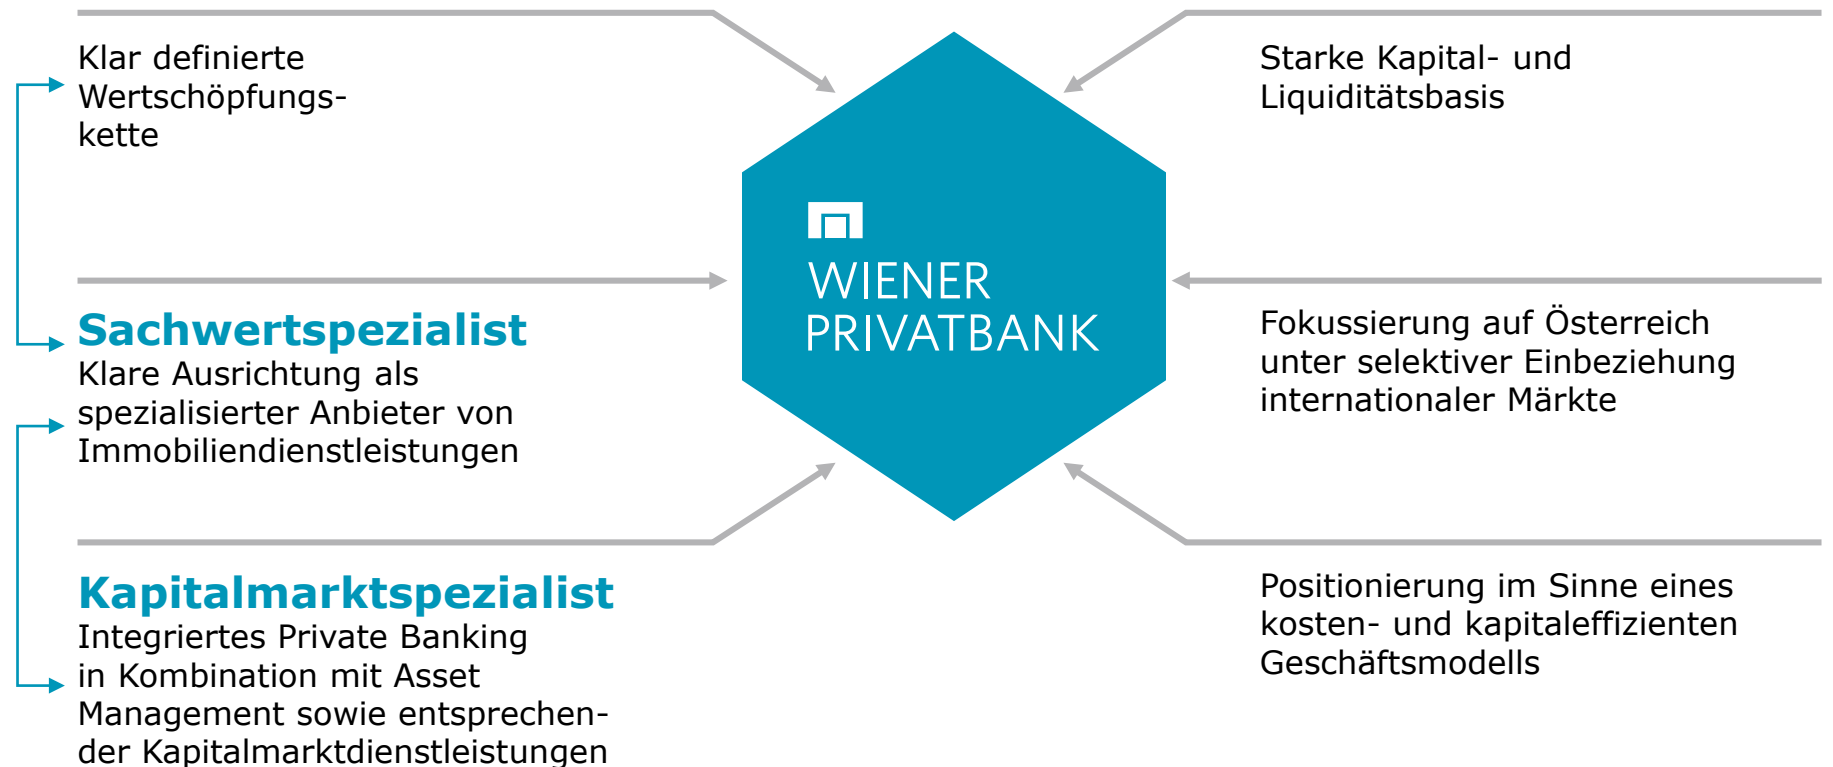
Klar definierte Wertschöpfungskette

Sachwertspezialist
Klare Ausrichtung als spezialisierter Anbieter von Immobiliendienstleistungen

Kapitalmarktspezialist
Integriertes Private Banking in Kombination mit Asset Management sowie entsprechender Kapitalmarktdienstleistungen

WIENER PRIVATBANK

Starke Kapital- und Liquiditätsbasis

Fokussierung auf Österreich unter selektiver Einbeziehung internationaler Märkte

Positionierung im Sinne eines kosten- und kapitaleffizienten Geschäftsmodells